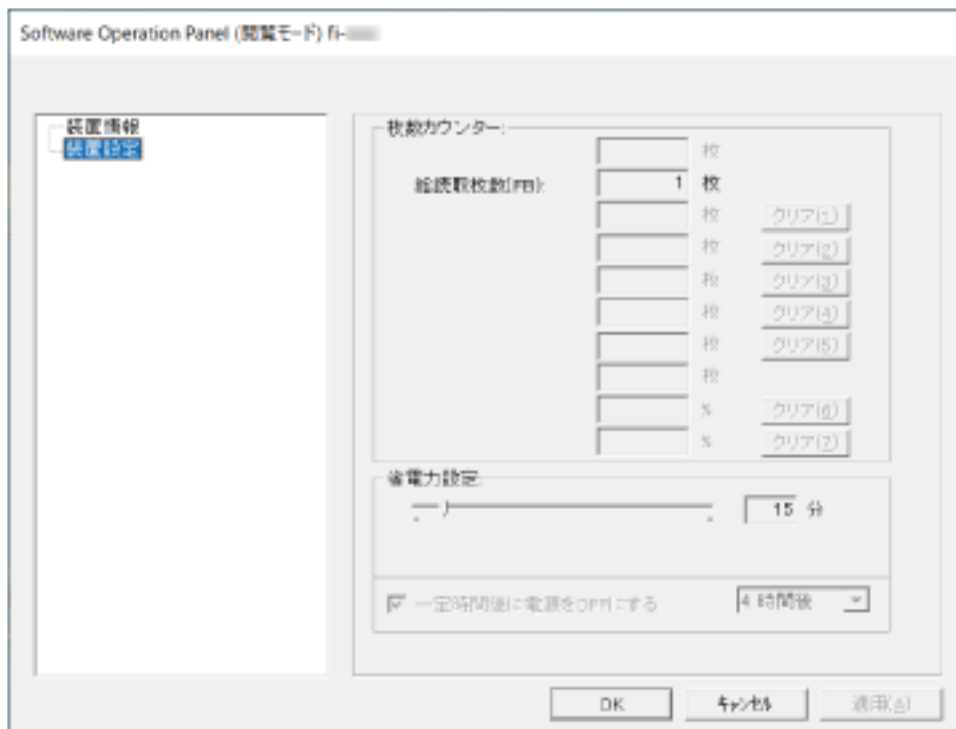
Software Operation Panel (閲覧モード) fi-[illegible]

装置情報
装置設定

枚数カウンター
枚
総読取枚数(FB): 1 枚
枚 クリア(1)
枚 クリア(2)
枚 クリア(3)
枚 クリア(4)
枚 クリア(5)
枚
% クリア(6)
% クリア(7)

省電力設定
15 分

一定時間後に電源をOFFにする 4 時間後

OK キャンセル 適用(A)